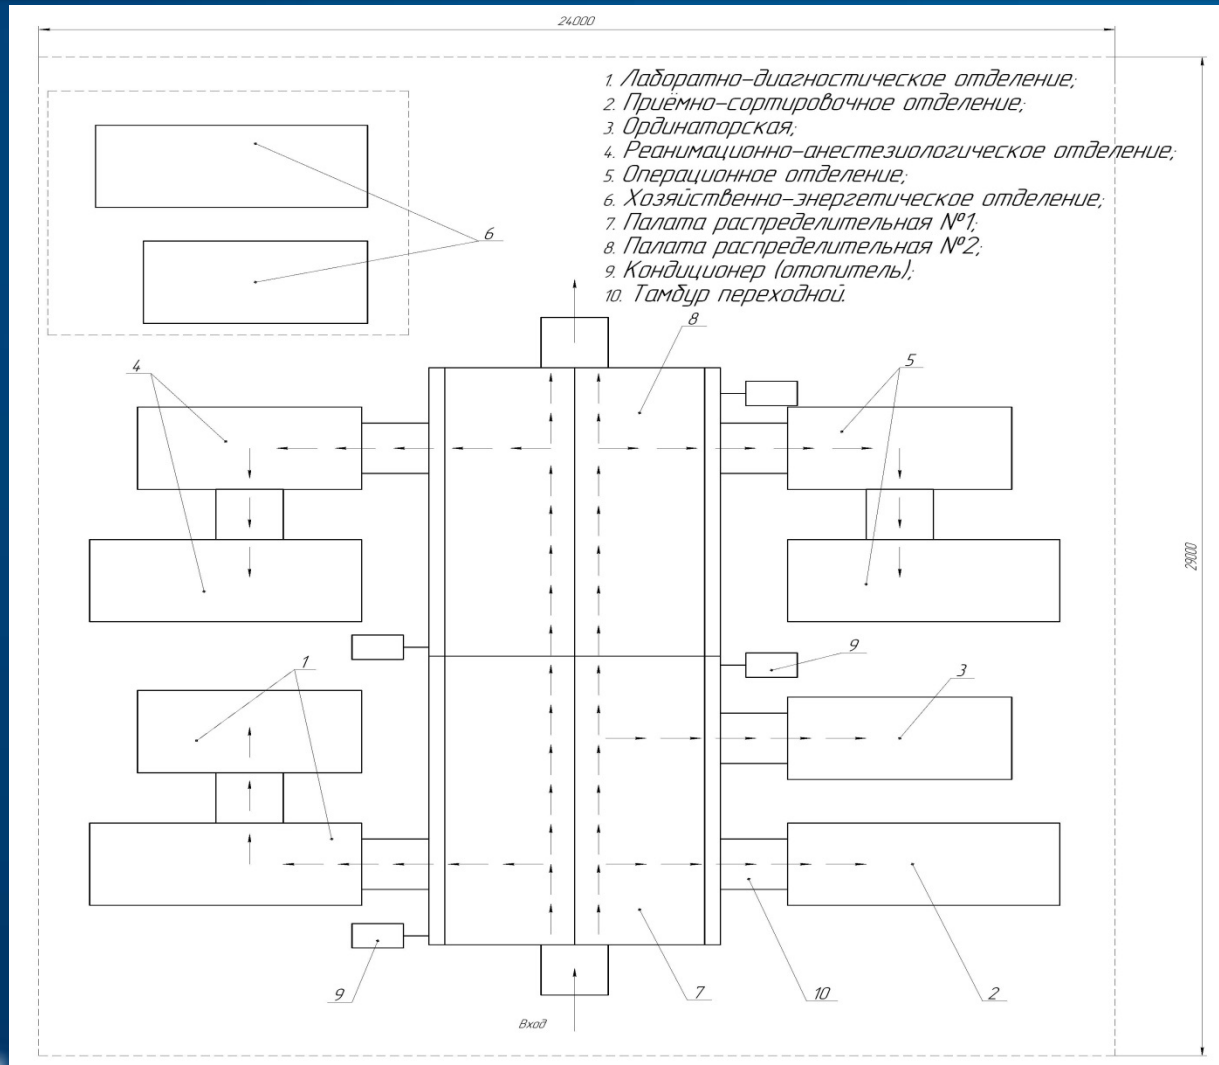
24000

1. Лабораторно-диагностическое отделение;
2. Приёмно-сортировочное отделение;
3. Ординаторская;
4. Реанимационно-анестезиологическое отделение;
5. Операционное отделение;
6. Хозяйственно-энергетическое отделение;
7. Палата распределительная №1;
8. Палата распределительная №2;
9. Кондиционер (отопитель);
10. Тамбур переходной.

6

8

4

5

29000

9

3

1

9

7

10

2

Вход